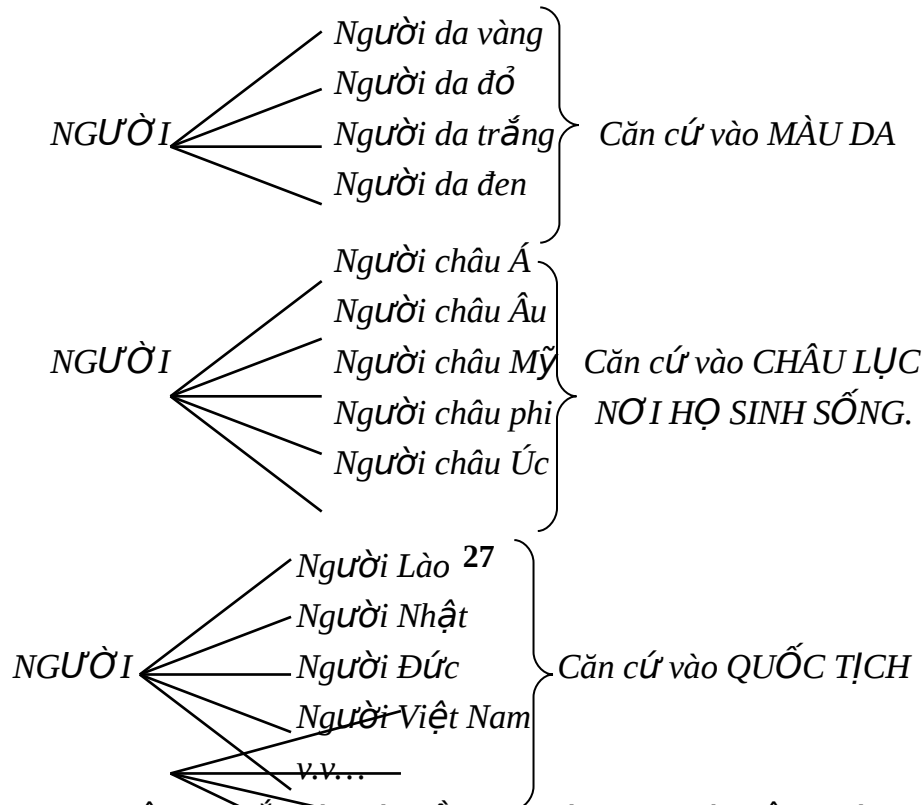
NGƯỜI
Người da vàng
Người da đỏ
Người da trắng
Người da đen
Căn cứ vào MÀU DA

NGƯỜI
Người châu Á
Người châu Âu
Người châu Mỹ
Người châu phi
Người châu Úc
Căn cứ vào CHÂU LỤC NƠI HỌ SINH SỐNG.

NGƯỜI
Người Lào
27
Người Nhật
Người Đức
Người Việt Nam
v.v…
Căn cứ vào QUỐC TỊCH